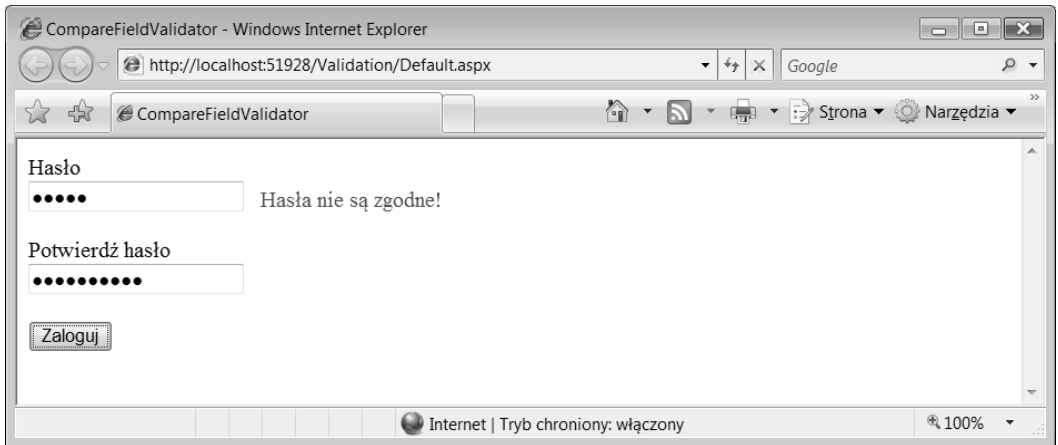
CompareFieldValidator - Windows Internet Explorer

http://localhost:51928/Validation/Default.aspx

Google

CompareFieldValidator

Strona ▾ Narzędzia ▾

Hasło
●●●●● Hasła nie są zgodne!

Potwierdź hasło
●●●●●●●●●●

Zaloguj

Internet | Tryb chroniony: włączony

100%